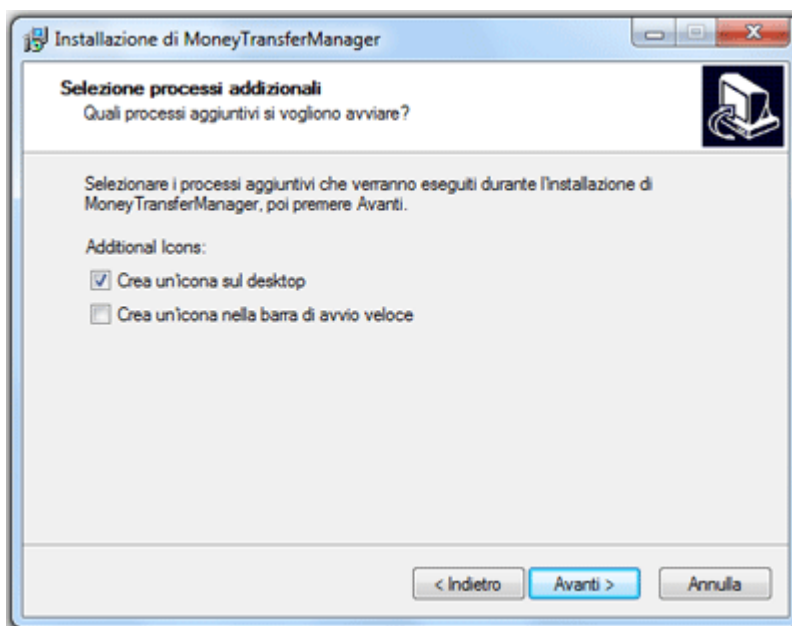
Installazione di MoneyTransferManager

Selezione processi addizionali
Quali processi aggiuntivi si vogliono avviare?

Selezionare i processi aggiuntivi che verranno eseguiti durante l'installazione di MoneyTransferManager, poi premere Avanti.

Additional Icons:

Crea un'icona sul desktop

Crea un'icona nella barra di avvio veloce

< Indietro
Avanti >
Annulla